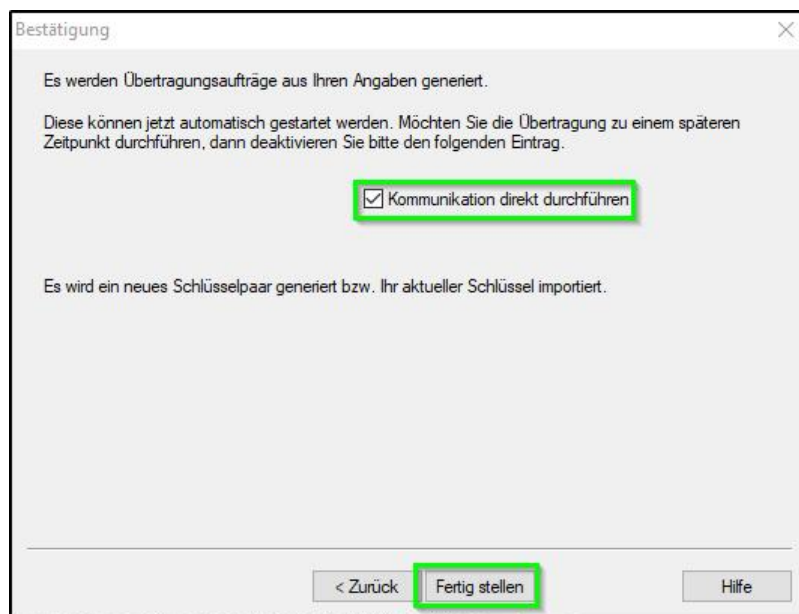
Bestätigung

Es werden Übertragungsaufträge aus Ihren Angaben generiert.

Diese können jetzt automatisch gestartet werden. Möchten Sie die Übertragung zu einem späteren Zeitpunkt durchführen, dann deaktivieren Sie bitte den folgenden Eintrag.

☑ Kommunikation direkt durchführen

Es wird ein neues Schlüsselpaar generiert bzw. Ihr aktueller Schlüssel importiert.

< Zurück
Fertig stellen
Hilfe